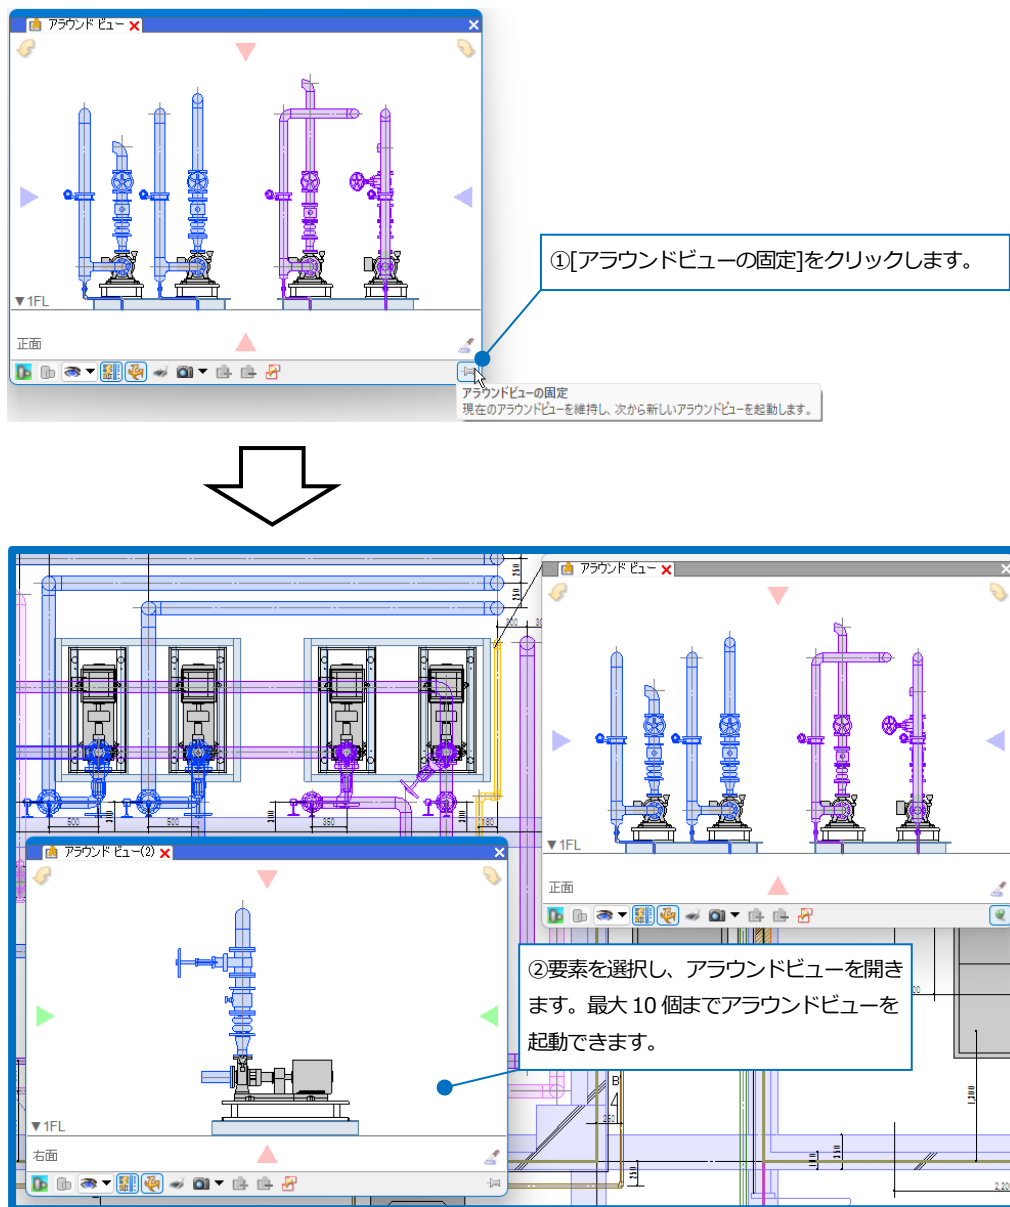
アラウンド ビュー

▼1FL

正面

①[アラウンドビューの固定]をクリックします。

アラウンドビューの固定
現在のアラウンドビューを維持し、次から新しいアラウンドビューを起動します。

アラウンド ビュー

▼1FL

正面

500

500

350

アラウンド ビュー(2)

▼1FL

右面

②要素を選択し、アラウンドビューを開きます。最大 10 個までアラウンドビューを起動できます。